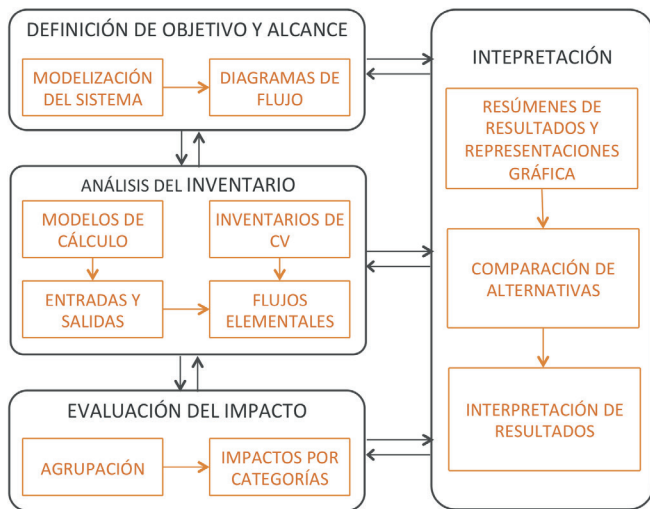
DEFINICIÓN DE OBJETIVO Y ALCANCE

MODELIZACIÓN DEL SISTEMA

DIAGRAMAS DE FLUJO

ANÁLISIS DEL INVENTARIO

MODELOS DE CÁLCULO

INVENTARIOS DE CV

ENTRADAS Y SALIDAS

FLUJOS ELEMENTALES

EVALUACIÓN DEL IMPACTO

AGRUPACIÓN

IMPACTOS POR CATEGORÍAS

INTEPRETACIÓN

RESÚMENES DE RESULTADOS Y REPRESENTACIONES GRÁFICA

COMPARACIÓN DE ALTERNATIVAS

INTERPRETACIÓN DE RESULTADOS